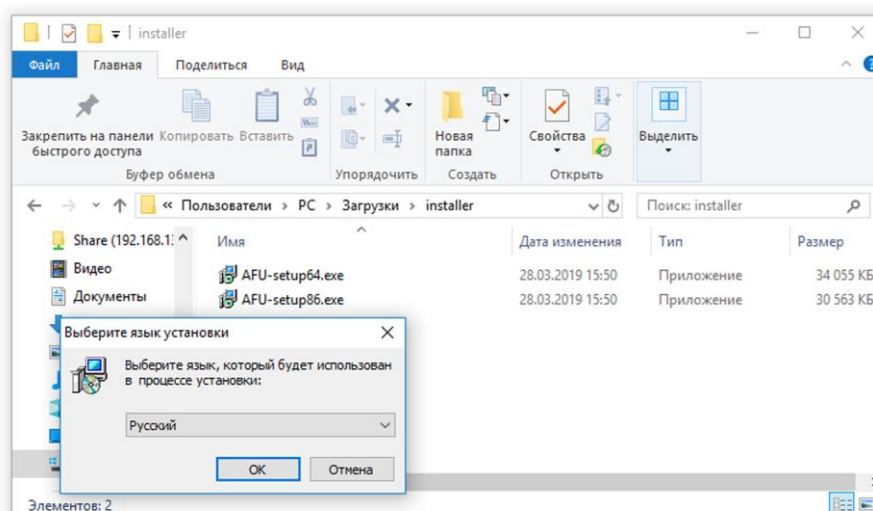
installer

Файл Главная Поделиться Вид

Закрепить на панели быстрого доступа Копировать Вставить
Буфер обмена
Упорядочить
Новая папка
Создать
Свойства
Открыть
Выделить

« Пользователи › PC › Загрузки › installer
Поиск: installer

Share (192.168.1.
Видео
Документы

| Имя | Дата изменения | Тип | Размер |
|---|---|---|---|
| AFU-setup64.exe | 28.03.2019 15:50 | Приложение | 34 055 КБ |
| AFU-setup86.exe | 28.03.2019 15:50 | Приложение | 30 563 КБ |

Выберите язык установки
Выберите язык, который будет использован в процессе установки:
Русский
OK Отмена

Элементов: 2